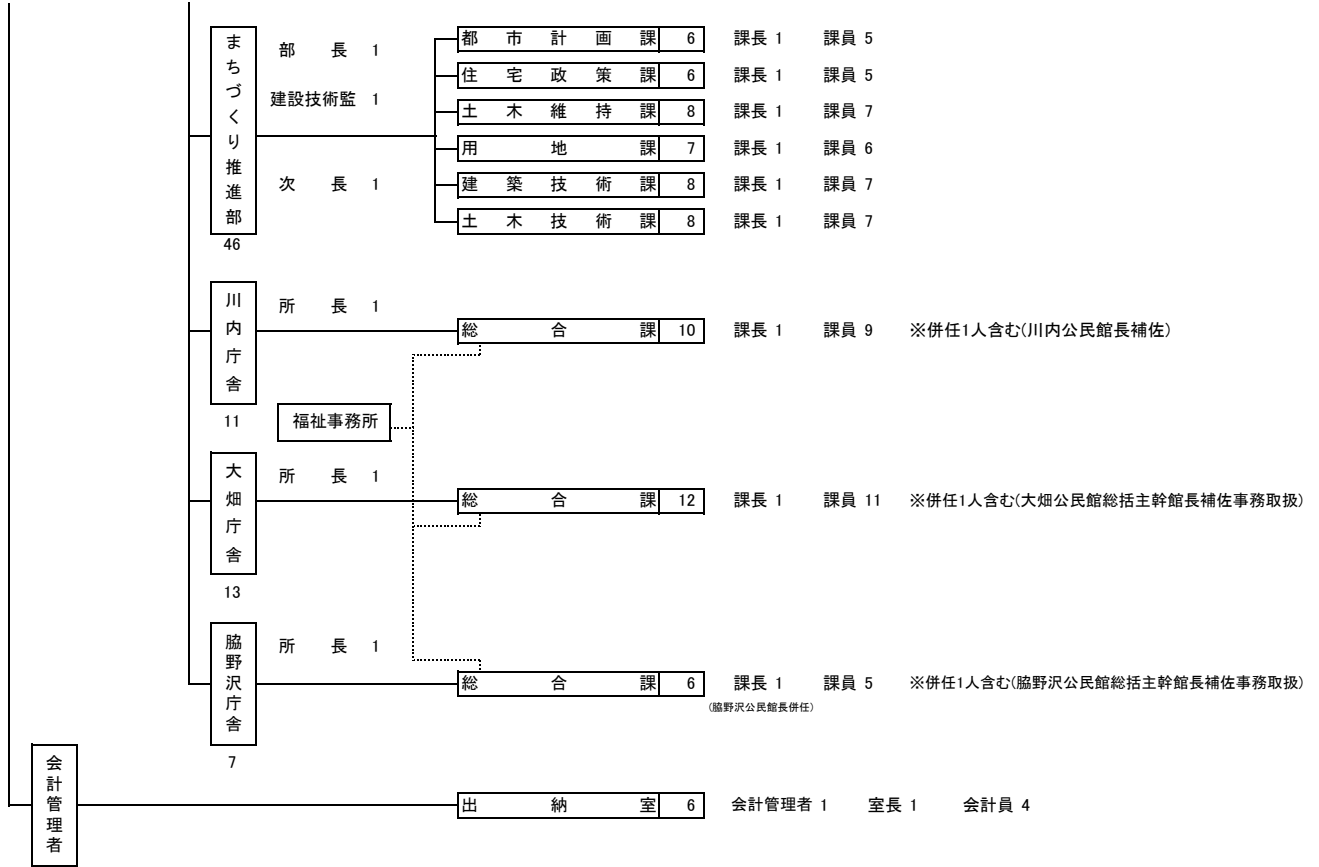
まちづくり推進部
46

部長 1
建設技術監 1
次長 1

都市計画課 6 課長 1 課員 5
住宅政策課 6 課長 1 課員 5
土木維持課 8 課長 1 課員 7
用地課 7 課長 1 課員 6
建築技術課 8 課長 1 課員 7
土木技術課 8 課長 1 課員 7

川内庁舎
11

所長 1

総合課 10 課長 1 課員 9 ※併任1人含む(川内公民館長補佐)

福祉事務所

大畑庁舎
13

所長 1

総合課 12 課長 1 課員 11 ※併任1人含む(大畑公民館総括主幹館長補佐事務取扱)

脇野沢庁舎
7

所長 1

総合課 6 課長 1 課員 5 ※併任1人含む(脇野沢公民館総括主幹館長補佐事務取扱)
(脇野沢公民館長併任)

会計管理者

出納室 6 会計管理者 1 室長 1 会計員 4